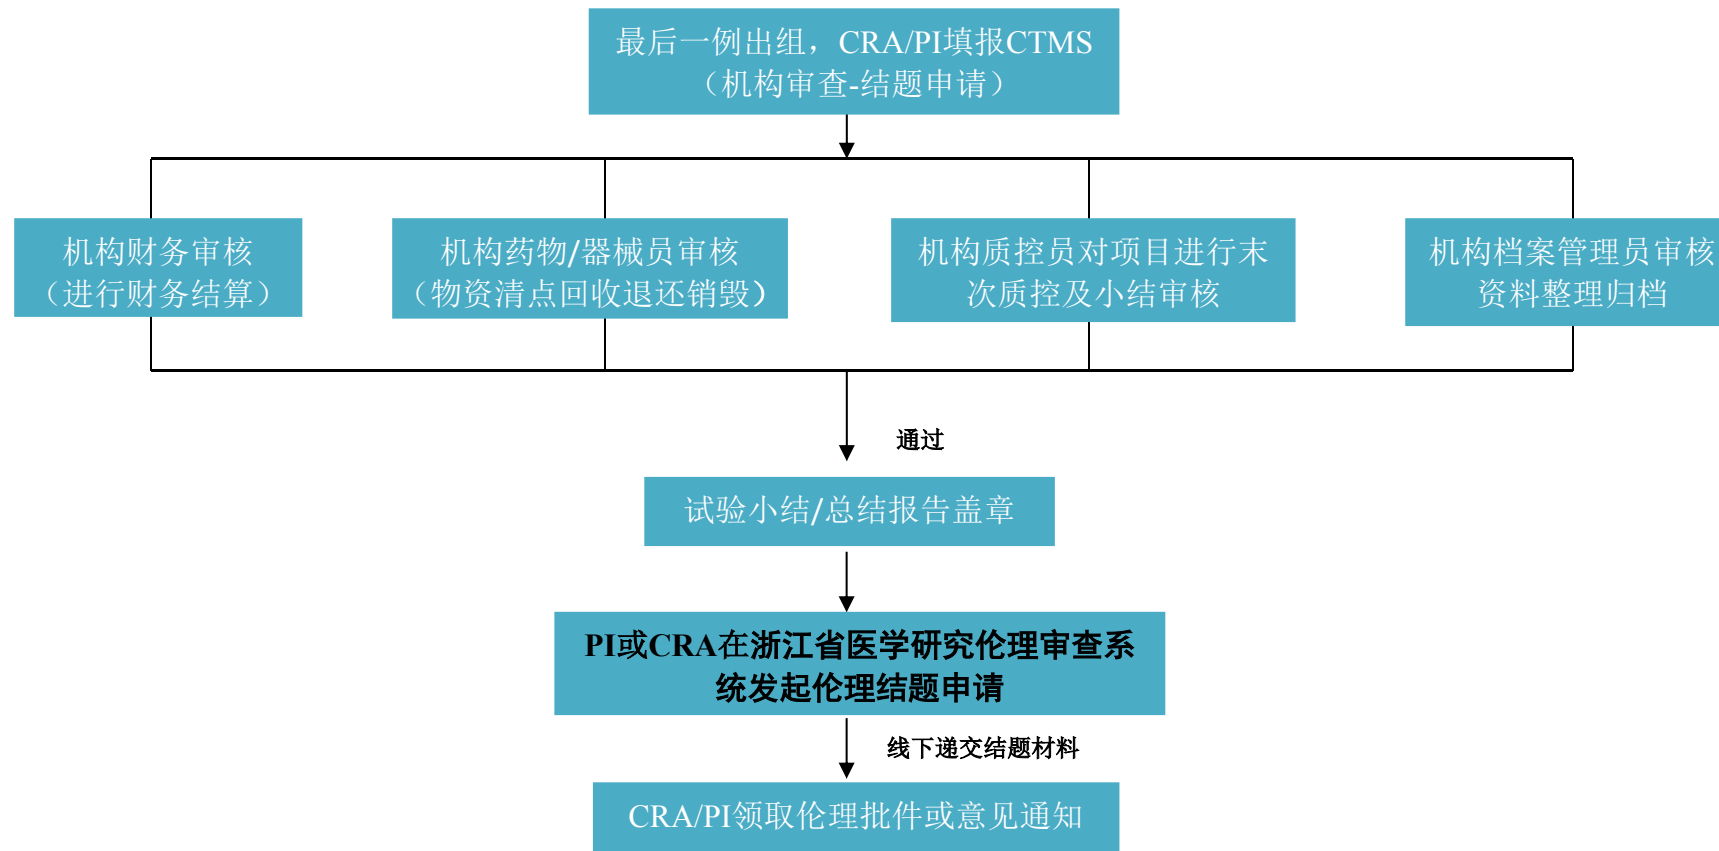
最后一例出组，CRA/PI填报CTMS
（机构审查-结题申请）

机构财务审核
（进行财务结算）

机构药物/器械员审核
（物资清点回收退还销毁）

机构质控员对项目进行末次质控及小结审核

机构档案管理员审核资料整理归档

通过

试验小结/总结报告盖章

PI或CRA在浙江省医学研究伦理审查系统发起伦理结题申请

线下递交结题材料

CRA/PI领取伦理批件或意见通知